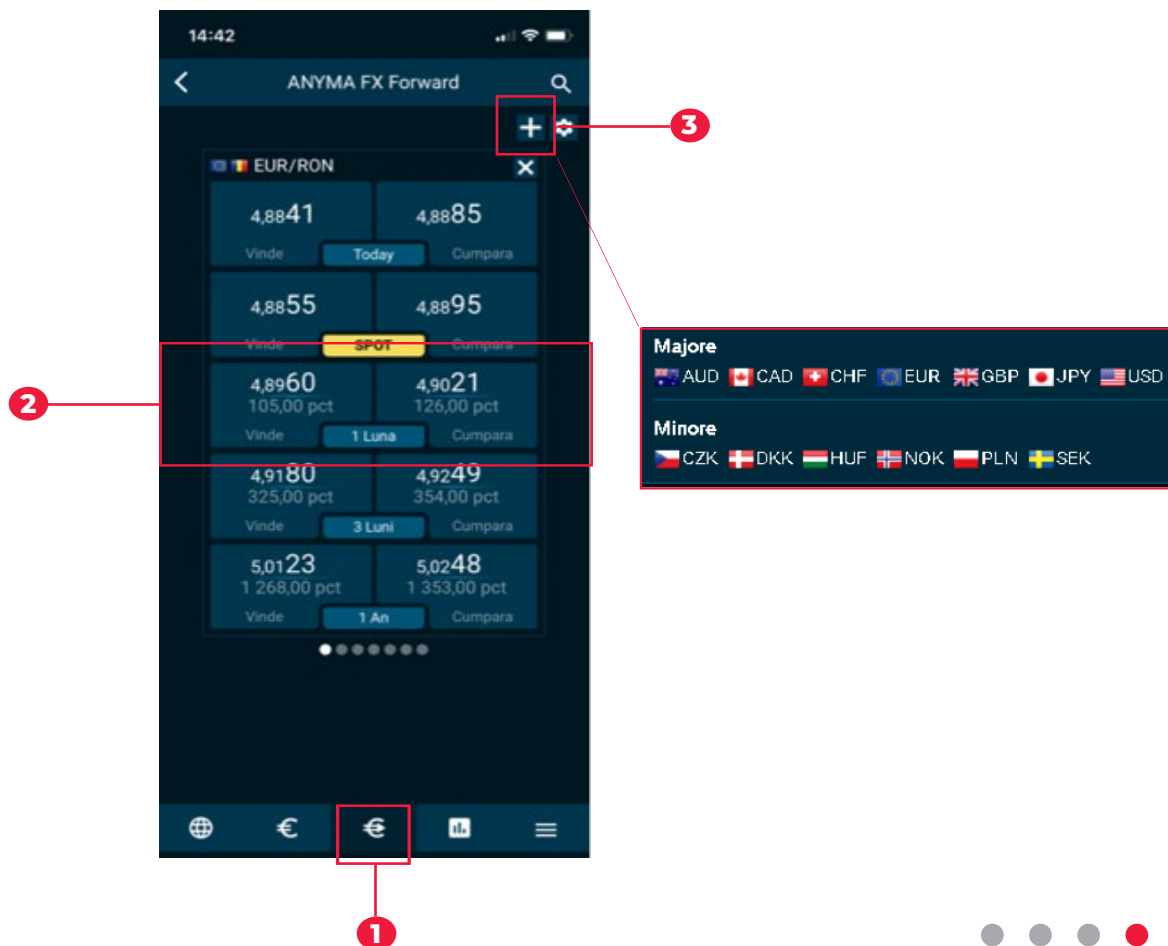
14:42

ANYMA FX Forward

3

EUR/RON

4,8841 4,8885
Vinde Today Cumpara

4,8855 4,8895
Vinde SPOT Cumpara

2

4,8960 4,9021
105,00 pct 126,00 pct
Vinde 1 Luna Cumpara

4,9180 4,9249
325,00 pct 354,00 pct
Vinde 3 Luni Cumpara

5,0123 5,0248
1 268,00 pct 1 353,00 pct
Vinde 1 An Cumpara

Majore
AUD CAD CHF EUR GBP JPY USD

Minore
CZK DKK HUF NOK PLN SEK

1